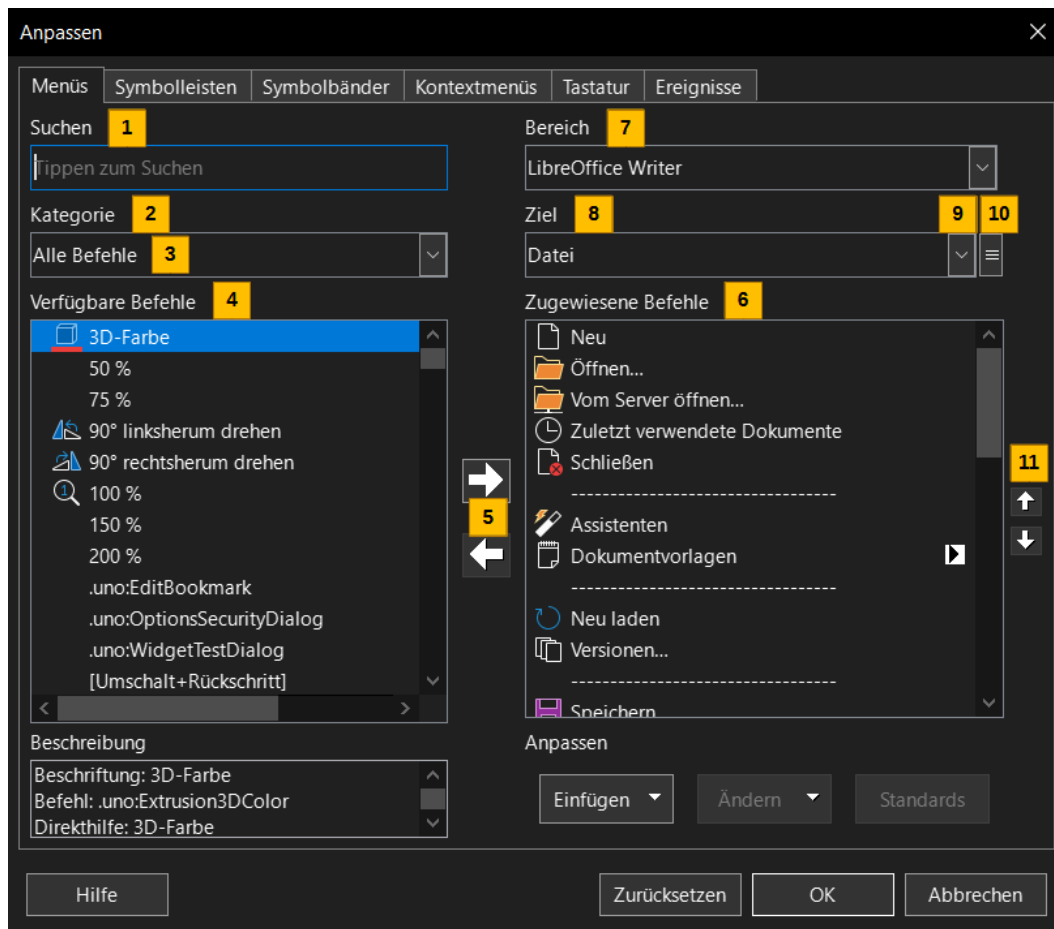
Anpassen

Menüs | Symbolleisten | Symbolbänder | Kontextmenüs | Tastatur | Ereignisse

Suchen 1
Tippen zum Suchen

Kategorie 2
Alle Befehle 3

Verfügbare Befehle 4
3D-Farbe
50 %
75 %
90° linksherum drehen
90° rechtsherum drehen
100 %
150 %
200 %
.uno:EditBookmark
.uno:OptionsSecurityDialog
.uno:WidgetTestDialog
[Umschalt+Rückschritt]

5

Bereich 7
LibreOffice Writer

Ziel 8 9 10
Datei

Zugewiesene Befehle 6
Neu
Öffnen...
Vom Server öffnen...
Zuletzt verwendete Dokumente
Schließen
---------------------------------
Assistenten
Dokumentvorlagen
---------------------------------
Neu laden
Versionen...
---------------------------------
Speichern

11

Beschreibung
Beschriftung: 3D-Farbe
Befehl: .uno:Extrusion3DColor
Direkthilfe: 3D-Farbe

Anpassen
Einfügen | Ändern | Standards

Hilfe | Zurücksetzen | OK | Abbrechen